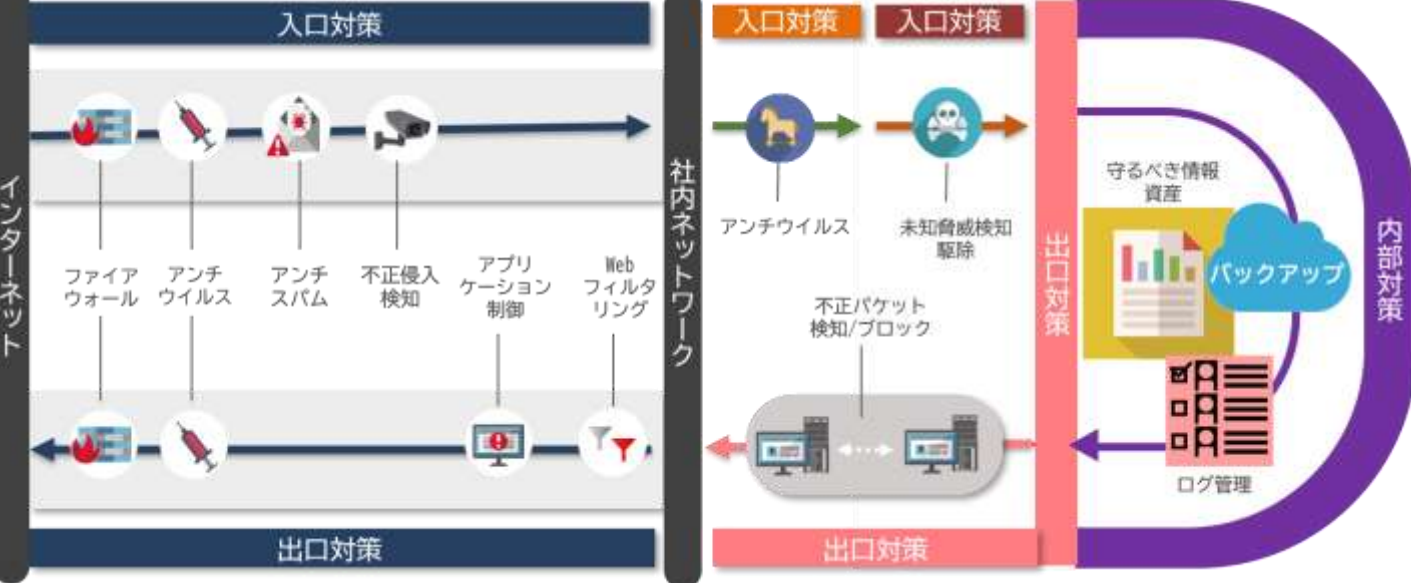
入口対策

インターネット

ファイアウォール

アンチウイルス

アンチスパム

不正侵入検知

アプリケーション制御

Webフィルタリング

出口対策

社内ネットワーク

入口対策

入口対策

アンチウイルス

未知脅威検知駆除

不正パケット検知/ブロック

出口対策

出口対策

守るべき情報資産

バックアップ

ログ管理

内部対策